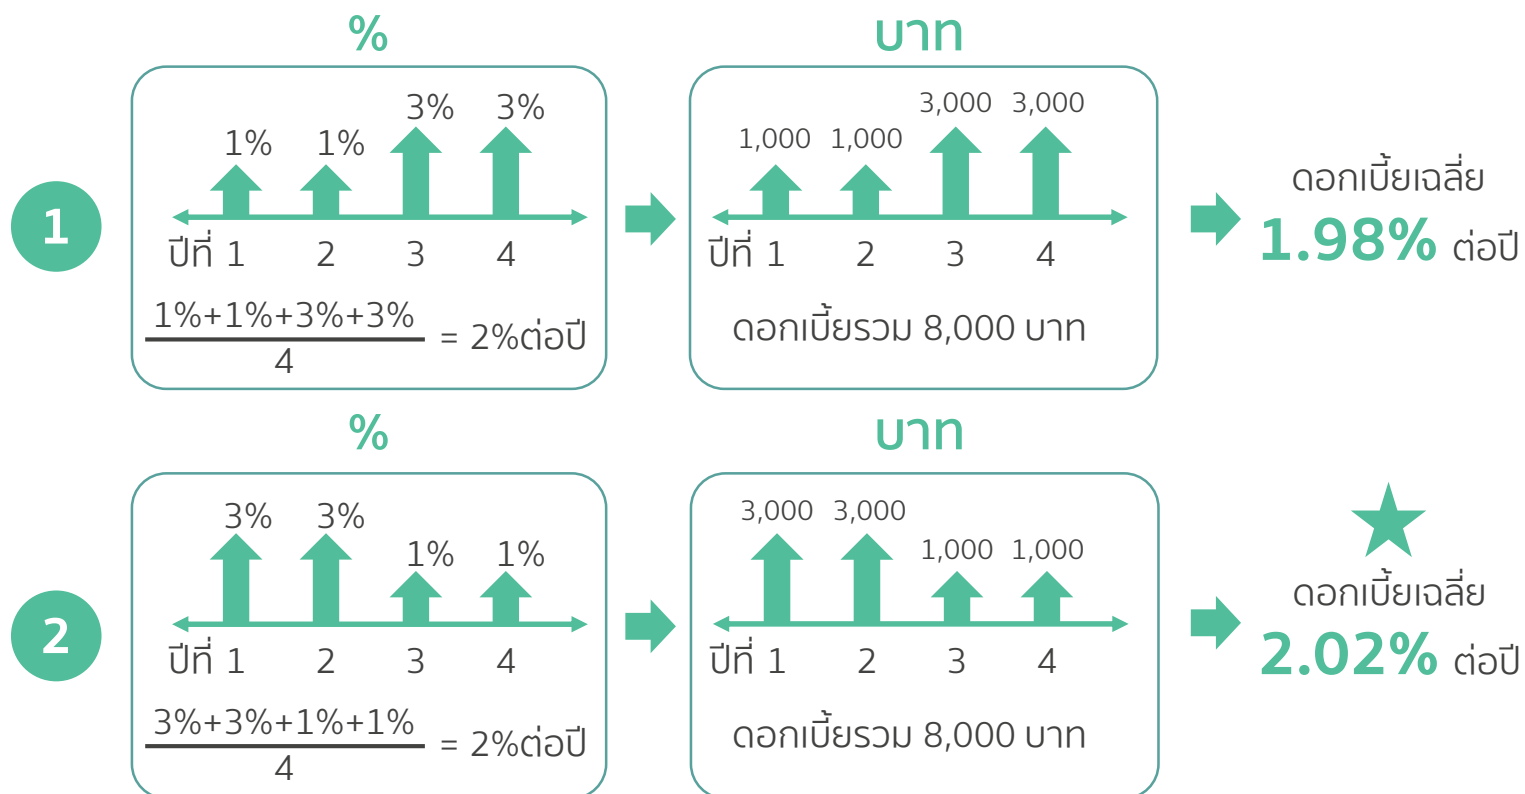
%

บาท

1

1% 1% 3% 3%

ปีที่ 1 2 3 4

$\frac{1\%+1\%+3\%+3\%}{4}$ = 2%ต่อปี

1,000 1,000 3,000 3,000

ปีที่ 1 2 3 4

ดอกเบี้ยรวม 8,000 บาท

ดอกเบี้ยเฉลี่ย
1.98% ต่อปี

%

บาท

2

3% 3% 1% 1%

ปีที่ 1 2 3 4

$\frac{3\%+3\%+1\%+1\%}{4}$ = 2%ต่อปี

3,000 3,000 1,000 1,000

ปีที่ 1 2 3 4

ดอกเบี้ยรวม 8,000 บาท

ดอกเบี้ยเฉลี่ย
2.02% ต่อปี